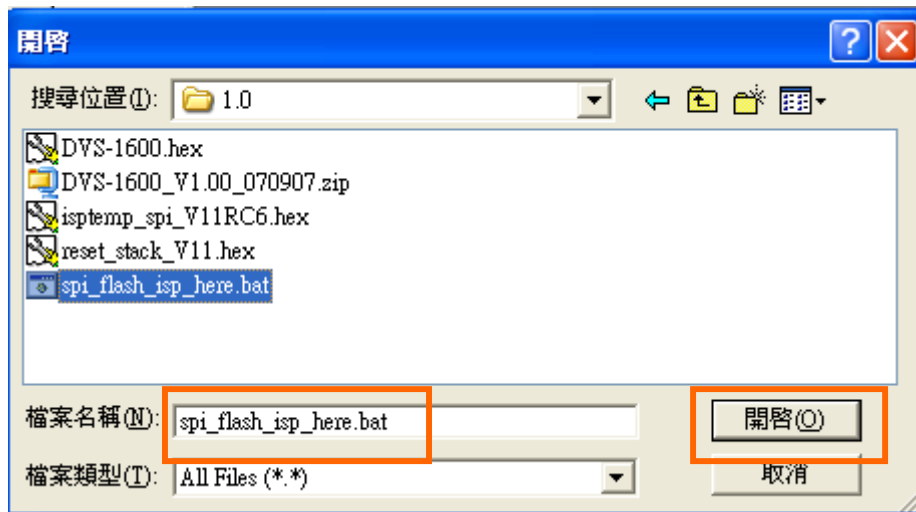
開啓

?

搜尋位置(I): 1.0

DVS-1600.hex
DVS-1600_V1.00_070907.zip
isptemp_spi_V11RC6.hex
reset_stack_V11.hex
spi_flash_isp_here.bat

檔案名稱(N): spi_flash_isp_here.bat

開啓(O)

檔案類型(T): All Files (*.*)

取消